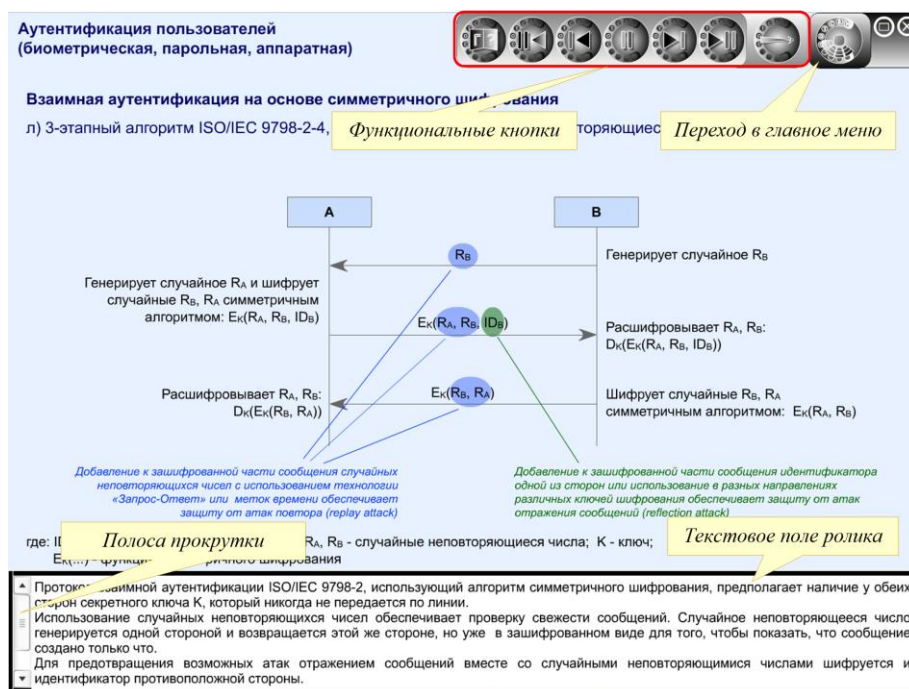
Аутентификация пользователей (биометрическая, парольная, аппаратная)

Взаимная аутентификация на основе симметричного шифрования

л) 3-этапный алгоритм ISO/IEC 9798-2-4, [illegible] торяющиес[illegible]

Функциональные кнопки

Переход в главное меню

A

B

$R_B$

Генерирует случайное $R_B$

Генерирует случайное $R_A$ и шифрует случайные $R_B$, $R_A$ симметричным алгоритмом: $E_K(R_A, R_B, ID_B)$

$E_K(R_A, R_B, ID_B)$

Расшифровывает $R_A$, $R_B$: $D_K(E_K(R_A, R_B, ID_B))$

Расшифровывает $R_A$, $R_B$: $D_K(E_K(R_B, R_A))$

$E_K(R_B, R_A)$

Шифрует случайные $R_B$, $R_A$ симметричным алгоритмом: $E_K(R_A, R_B)$

Добавление к зашифрованной части сообщения случайных неповторяющихся чисел с использованием технологии «Запрос-Ответ» или меток времени обеспечивает защиту от атак повтора (replay attack)

Добавление к зашифрованной части сообщения идентификатора одной из сторон или использование в разных направлениях различных ключей шифрования обеспечивает защиту от атак отражения сообщений (reflection attack)

где: ID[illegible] $R_A$, $R_B$ - случайные неповторяющиеся числа; K - ключ;
$E_K(...)$ - функция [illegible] шифрования

Полоса прокрутки

Текстовое поле ролика

Проток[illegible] взаимной аутентификации ISO/IEC 9798-2, использующий алгоритм симметричного шифрования, предполагает наличие у обеих сторон секретного ключа K, который никогда не передается по линии.
Использование случайных неповторяющихся чисел обеспечивает проверку свежести сообщений. Случайное неповторяющееся число генерируется одной стороной и возвращается этой же стороне, но уже в зашифрованном виде для того, чтобы показать, что сообщение создано только что.
Для предотвращения возможных атак отражением сообщений вместе со случайными неповторяющимися числами шифруется и идентификатор противоположной стороны.